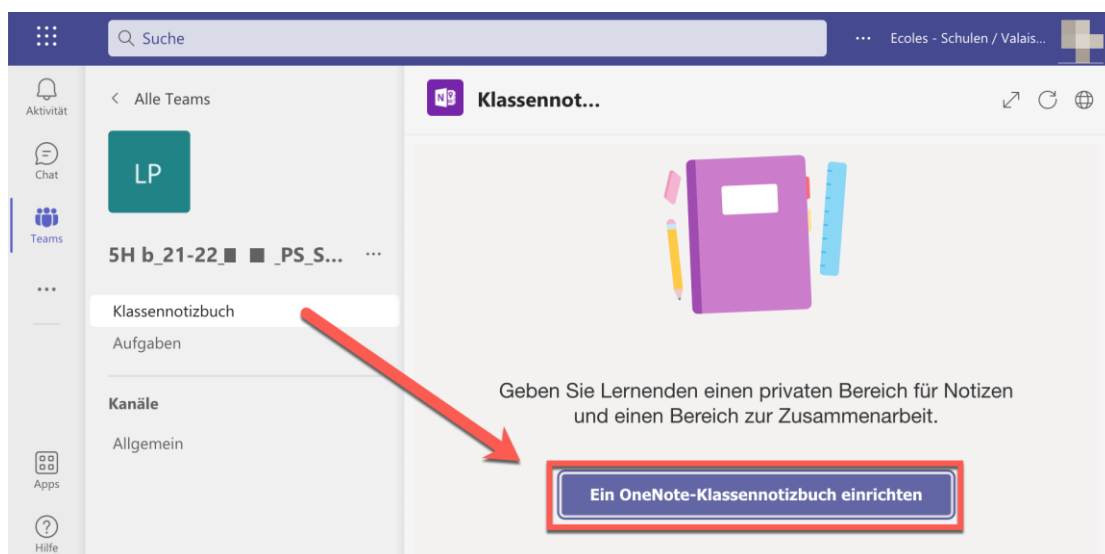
Suche

··· Ecoles - Schulen / Valais...

Aktivität

Chat

Teams

···

Apps

Hilfe

< Alle Teams

LP

5H b_21-22_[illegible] _PS_S... ···

Klassennotizbuch

Aufgaben

Kanäle

Allgemein

Klassennot...

Geben Sie Lernenden einen privaten Bereich für Notizen und einen Bereich zur Zusammenarbeit.

Ein OneNote-Klassennotizbuch einrichten